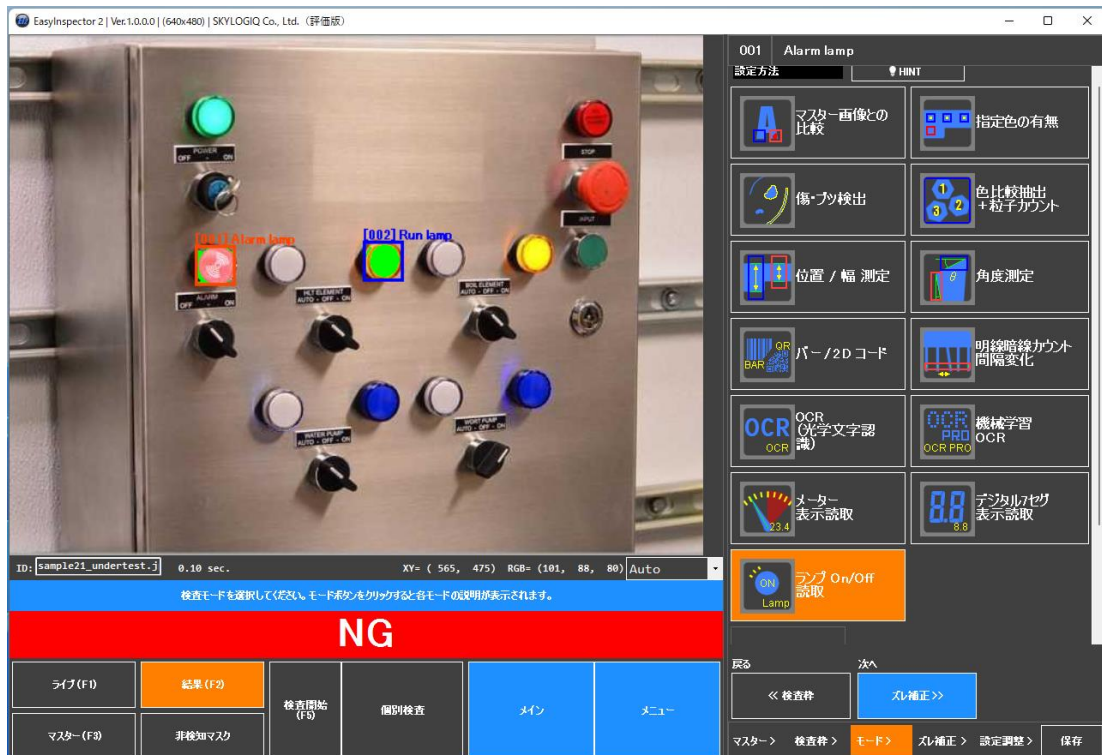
EasyInspector 2 | Ver.1.0.0.0 | (640x480) | SKYLOGIQ Co., Ltd. (評価版)

POWER
OFF - ON
STOP
INPUT
[001] Alarm lamp
[002] Run lamp
ALARM
OFF - ON
HLT ELEMENT
AUTO - OFF - ON
BOIL ELEMENT
AUTO - OFF - ON
WATER PUMP
AUTO - OFF - ON
WORT PUMP
AUTO - OFF - ON

ID: sample21_undertest.j 0.10 sec. XY= ( 565, 475) RGB= (101, 88, 80) Auto

検査モードを選択してください。モードボタンをクリックすると各モードの説明が表示されます。

NG

ライブ(F1)
結果(F2)
検査開始(F5)
個別検査
メイン
メニュー
マスター(F3)
非検知マスク

001 Alarm lamp
設定方法
HINT

マスター画像との比較
指定色の有無
傷・ブツ検出
色比較抽出+粒子カウント
位置 / 幅 測定
角度測定
バー/2D コード
明線暗線カウント間隔変化
OCR (光学文字認識)
機械学習 OCR
メーター表示読取
デジタル7セグ表示読取
ランプ On/Off 読取

戻る
次へ
« 検査枠
ズレ補正 »

マスター > 検査枠 > モード > ズレ補正 > 設定調整 > 保存